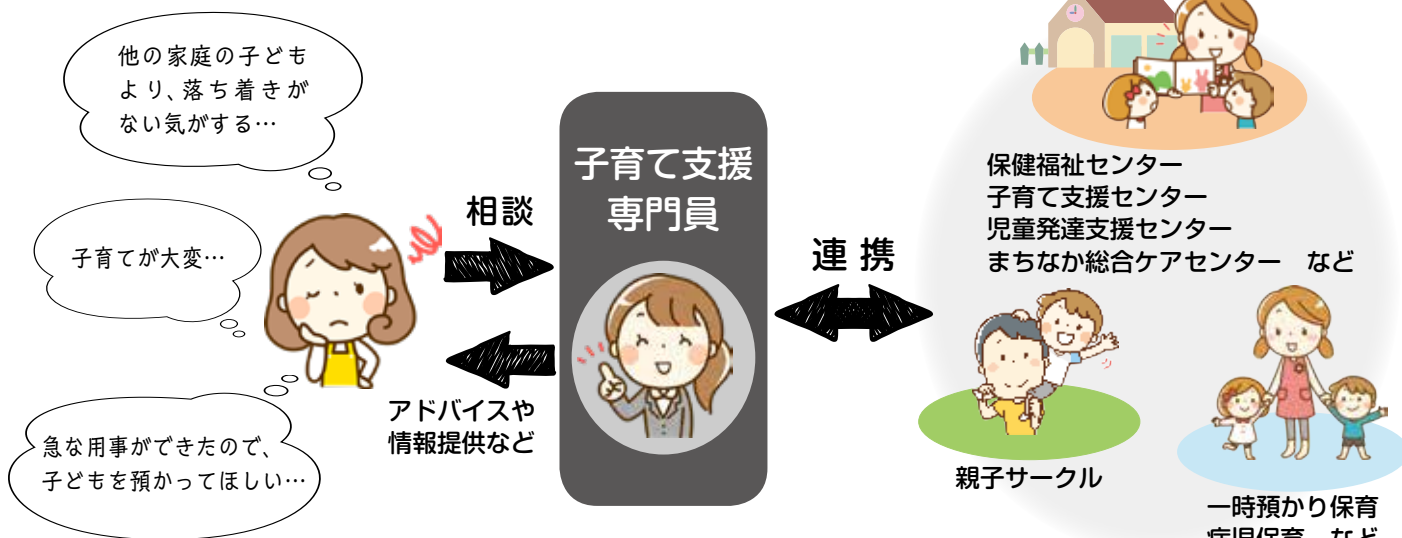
他の家庭の子どもより、落ち着きがない気がする…

子育てが大変…

急な用事ができたので、子どもを預かってほしい…

相談

アドバイスや情報提供など

子育て支援専門員

連携

保健福祉センター
子育て支援センター
児童発達支援センター
まちなか総合ケアセンター　など

親子サークル

一時預かり保育
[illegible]